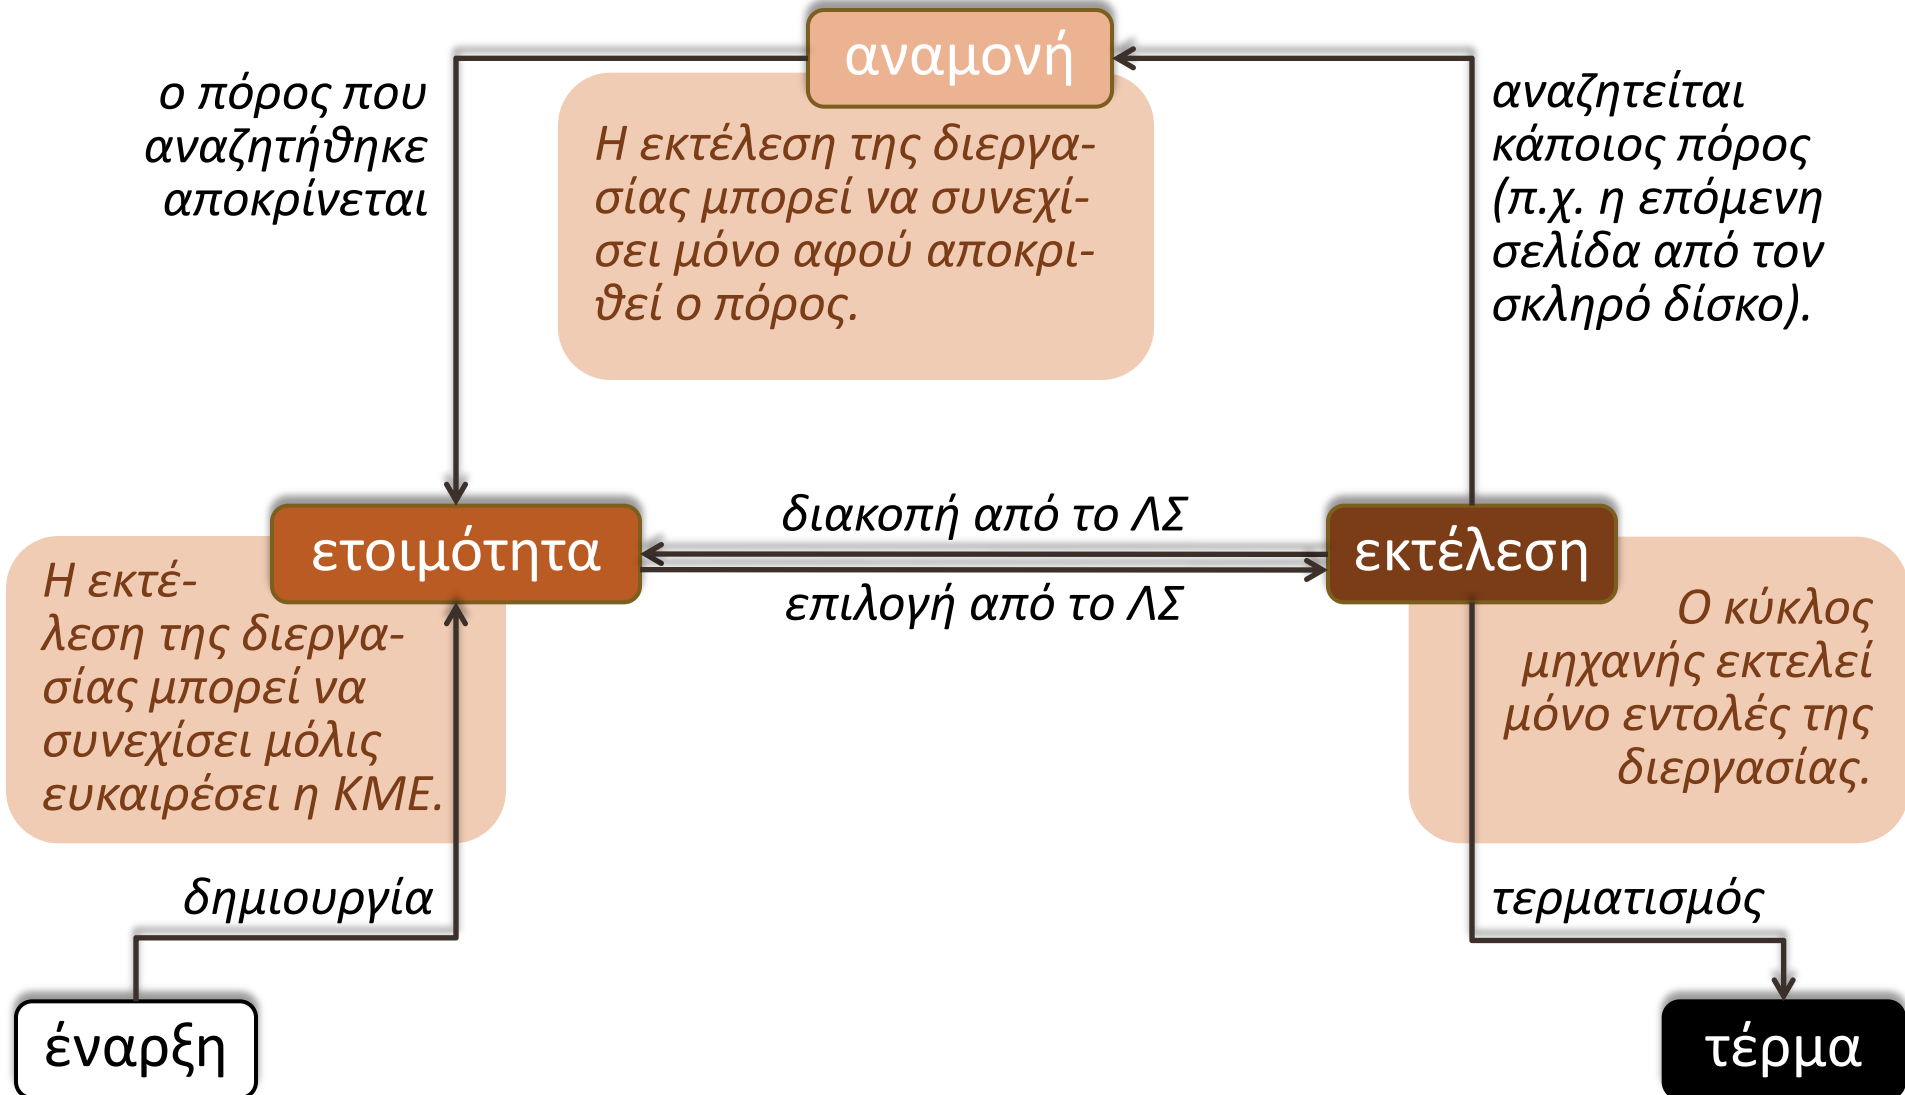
αναμονή

ο πόρος που αναζητήθηκε αποκρίνεται

Η εκτέλεση της διεργασίας μπορεί να συνεχίσει μόνο αφού αποκριθεί ο πόρος.

αναζητείται κάποιος πόρος (π.χ. η επόμενη σελίδα από τον σκληρό δίσκο).

ετοιμότητα

διακοπή από το ΛΣ

επιλογή από το ΛΣ

εκτέλεση

Η εκτέλεση της διεργασίας μπορεί να συνεχίσει μόλις ευκαιρέσει η ΚΜΕ.

Ο κύκλος μηχανής εκτελεί μόνο εντολές της διεργασίας.

δημιουργία

τερματισμός

έναρξη

τέρμα